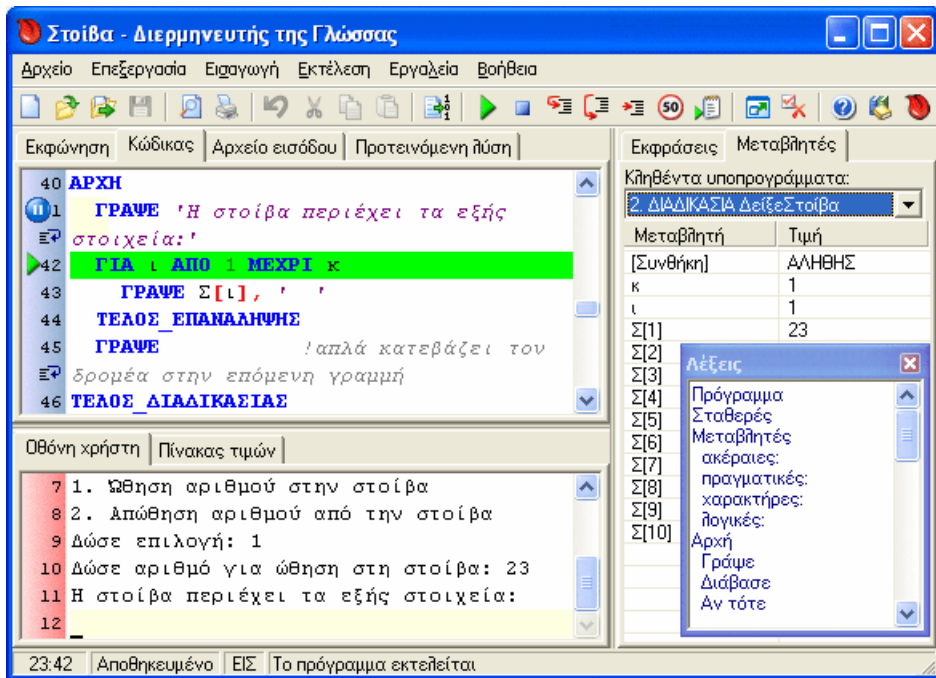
Στοίβα - Διερμηνευτής της Γλώσσας

Αρχείο Επεξεργασία Εισαγωγή Εκτέλεση Εργαλεία Βοήθεια

50

Εκφώνηση | Κώδικας | Αρχείο εισόδου | Προτεινόμενη λύση

40 ΑΡΧΗ
41 ΓΡΑΨΕ 'Η στοίβα περιέχει τα εξής στοιχεία:'
42 ΓΙΑ ι ΑΠΟ 1 ΜΕΧΡΙ κ
43 ΓΡΑΨΕ Σ[ι], ' '
44 ΤΕΛΟΣ_ΕΠΑΝΑΛΗΨΗΣ
45 ΓΡΑΨΕ !απλά κατεβάζει τον δρομέα στην επόμενη γραμμή
46 ΤΕΛΟΣ_ΔΙΑΔΙΚΑΣΙΑΣ

Οθόνη χρήστη | Πίνακας τιμών

7 1. Ώθηση αριθμού στην στοίβα
8 2. Απώθηση αριθμού από την στοίβα
9 Δώσε επιλογή: 1
10 Δώσε αριθμό για ώθηση στη στοίβα: 23
11 Η στοίβα περιέχει τα εξής στοιχεία:
12 _

Εκφράσεις | Μεταβλητές

Κληθέντα υποπρογράμματα:
2. ΔΙΑΔΙΚΑΣΙΑ ΔείξεΣτοίβα

| Μεταβλητή | Τιμή |
|---|---|
| [Συνθήκη] | ΑΛΗΘΗΣ |
| κ | 1 |
| ι | 1 |
| Σ[1] | 23 |
| Σ[2] | |
| Σ[3] | |
| Σ[4] | |
| Σ[5] | |
| Σ[6] | |
| Σ[7] | |
| Σ[8] | |
| Σ[9] | |
| Σ[10] | |

Λέξεις
Πρόγραμμα
Σταθερές
Μεταβλητές
ακέραιες:
πραγματικές:
χαρακτήρες:
λογικές:
Αρχή
Γράψε
Διάβασε
Αν τότε

23:42 | Αποθηκευμένο | ΕΙΣ | Το πρόγραμμα εκτελείται